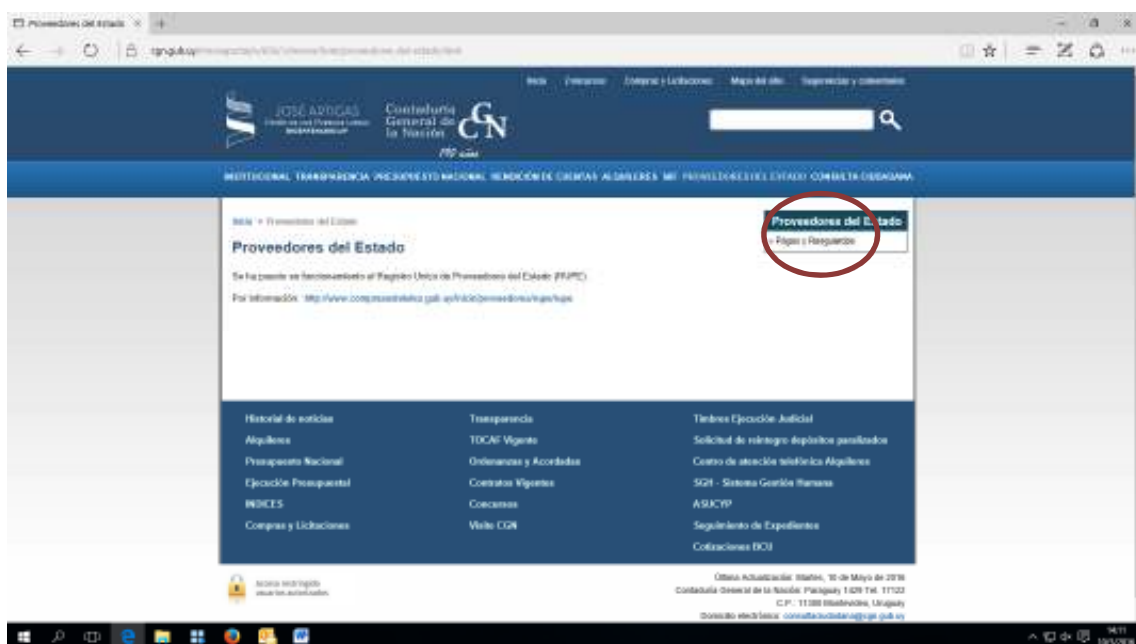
Proveedores del Estado ×

cgn.gub.uy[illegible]

Inicio Preguntas Compras y Licitaciones Mapa del sitio Sugerencias y comentarios

JOSÉ ARTIGAS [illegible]

Contaduría General de la Nación CGN

INSTITUCIONAL TRANSPARENCIA PRESUPUESTO NACIONAL RENDICIÓN DE CUENTAS ALQUILERES SIIF PROVEEDORES DEL ESTADO CONSULTA CIUDADANA

Inicio > Proveedores del Estado

Proveedores del Estado

Se ha puesto en funcionamiento el Registro Único de Proveedores del Estado (RUPE)

Por información: http://www.comprasestatales.gub.uy/inicio/proveedores/rupe/rupe

Proveedores del Estado
» Pagos y Requisitos

Historial de noticias
Alquileres
Presupuesto Nacional
Ejecución Presupuestal
INDICES
Compras y Licitaciones

Transparencia
TOCAF Vigente
Ordenanzas y Acordadas
Contratos Vigentes
Concursos
Visite CGN

Timbres Ejecución Judicial
Solicitud de reintegro depósitos paralizados
Centro de atención telefónica Alquileres
SGH - Sistema Gestión Humana
ASUCYP
Seguimiento de Expedientes
Cotizaciones BCU

Acceso restringido usuarios autorizados

Última Actualización: Martes, 10 de Mayo de 2016
Contaduría General de la Nación: Paraguay 1429 Tel. 17122
C.P.: 11100 Montevideo, Uruguay
Domicilio electrónico: consultaciudadana@cgn.gub.uy